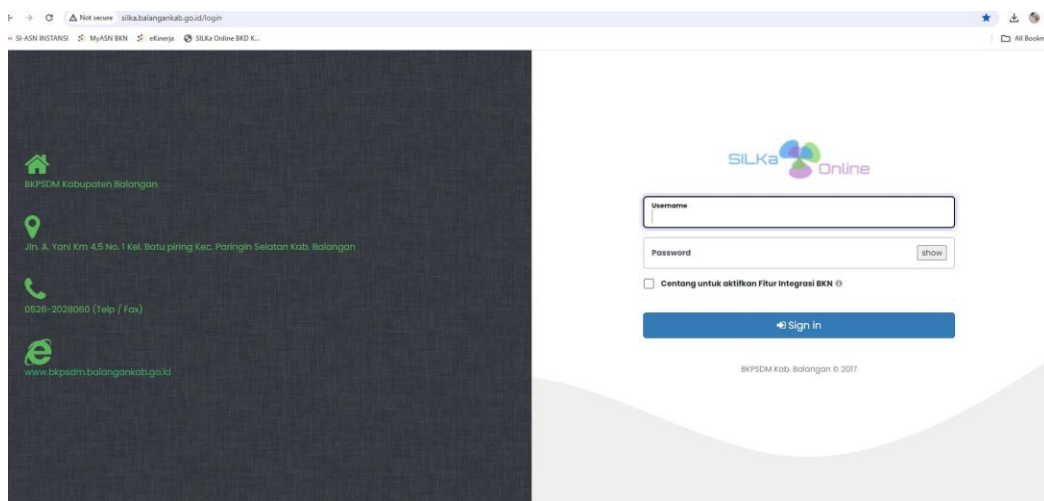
Not secure silka.balangankab.go.id/login

SI-ASN INSTANSI MyASN BKN eKinerja SILKa Online BKD K...

All Bookm

BKPSDM Kabupaten Balangan

Jln. A. Yani Km 4,5 No. 1 Kel. Batu piring Kec. Paringin Selatan Kab. Balangan

0526-2028060 (Telp / Fax)

www.bkpsdm.balangankab.go.id

SILKa Online

Username

Password

show

Centang untuk aktifkan Fitur Integrasi BKN

Sign in

BKPSDM Kab. Balangan © 2017